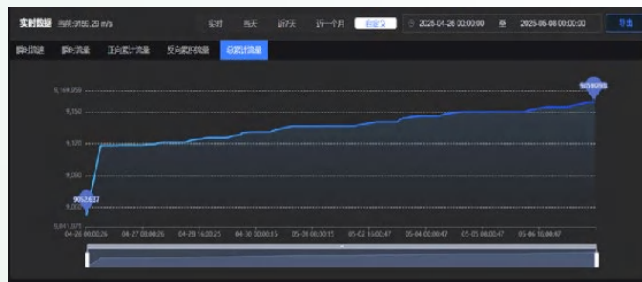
实时数据 当前:9556.25 m/s

实时 当天 近7天 近一个月 自定义 2026-04-26 00:00:00 至 2026-05-08 00:00:00 导出

瞬时流速 瞬时流量 正向累计流量 反向累计流量 总累计流量

9,164,000
9,150
9,100
9,050
9,000
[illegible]

9052837
9056095

04-26 00:00:26
04-27 08:08:26
04-28 16:20:25
04-30 00:00:15
05-01 08:00:15
05-02 15:00:47
05-04 00:00:47
05-05 08:00:47
05-06 16:00:07